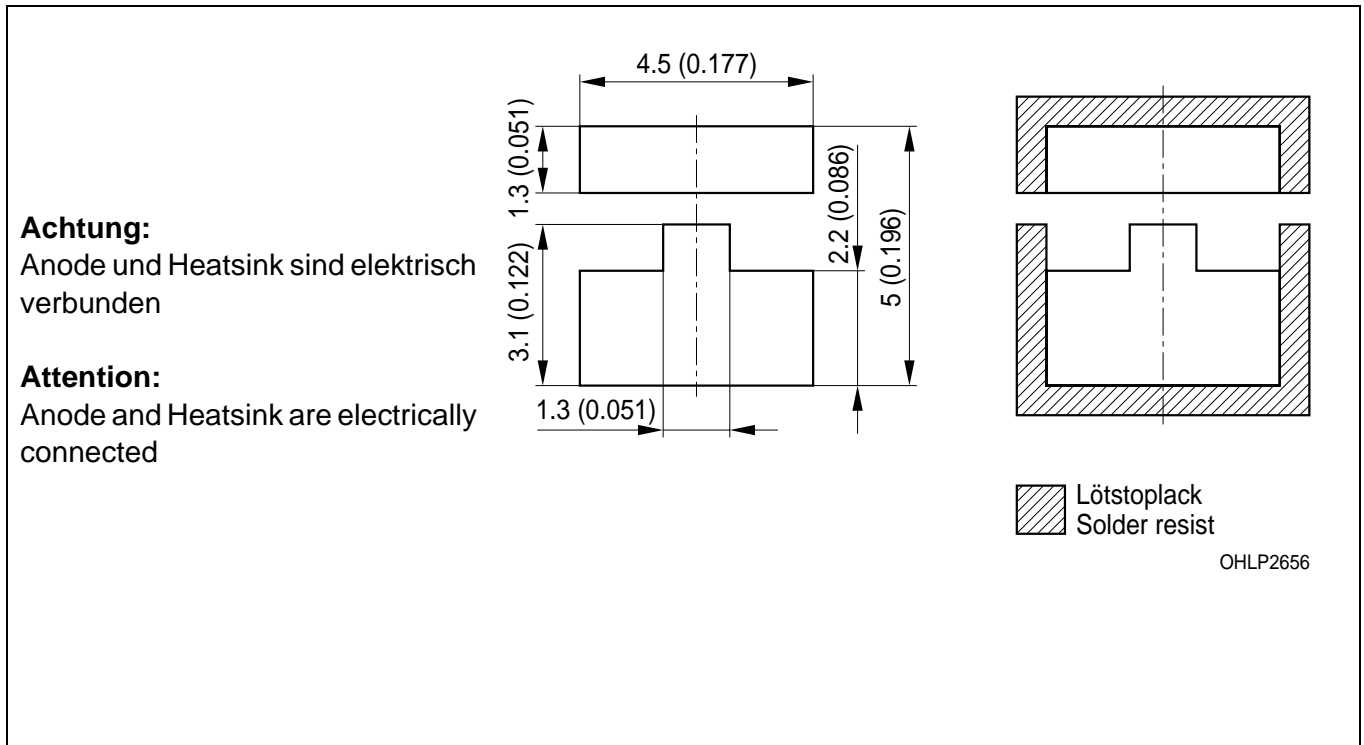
**Achtung:**
Anode und Heatsink sind elektrisch verbunden

**Attention:**
Anode and Heatsink are electrically connected

4.5 (0.177)
1.3 (0.051)
2.2 (0.086)
5 (0.196)
3.1 (0.122)
1.3 (0.051)

Lötstoplack
Solder resist

OHLP2656